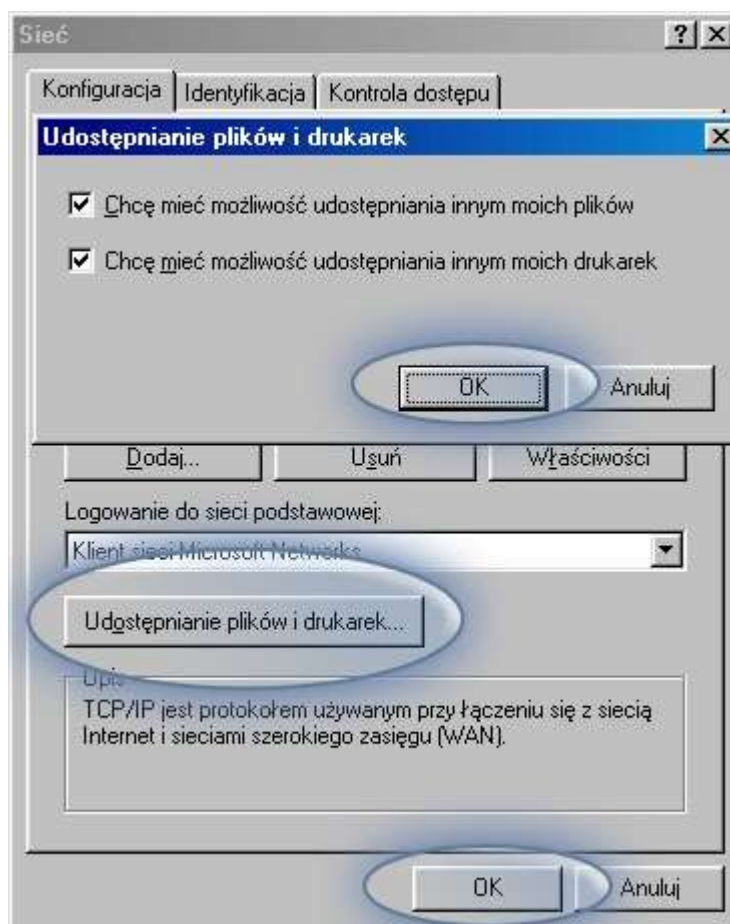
Sieć

?

Konfiguracja | Identyfikacja | Kontrola dostępu

Udostępnianie plików i drukarek

Chcę mieć możliwość udostępniania innym moich plików

Chcę mieć możliwość udostępniania innym moich drukarek

OK

Anuluj

Dodaj...

Usuń

Właściwości

Logowanie do sieci podstawowej:

Klient sieci Microsoft Networks

Udostępnianie plików i drukarek...

Opis

TCP/IP jest protokołem używanym przy łączeniu się z siecią Internet i sieciami szerokiego zasięgu (WAN).

OK

Anuluj